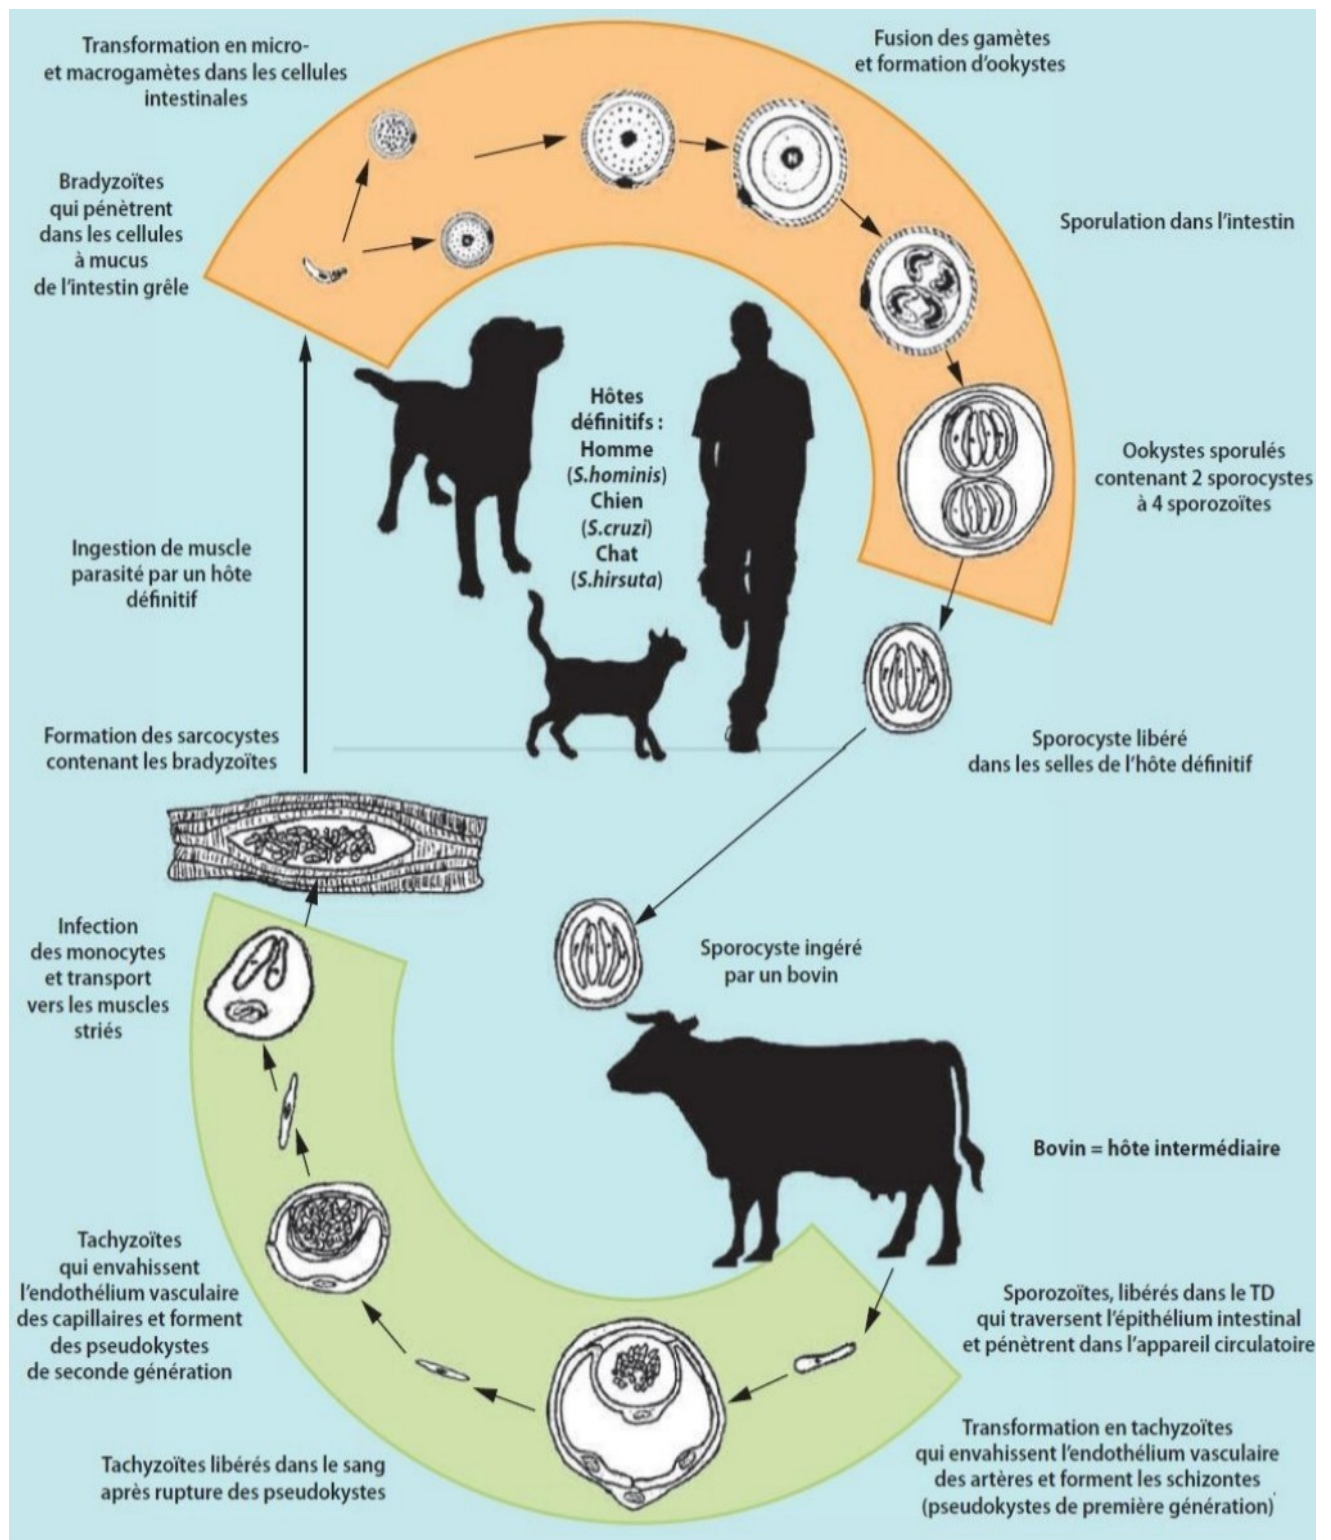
Transformation en micro- et macrogamètes dans les cellules intestinales

Fusion des gamètes et formation d'ookystes

Bradyzoïtes qui pénètrent dans les cellules à mucus de l'intestin grêle

Sporulation dans l'intestin

Hôtes définitifs : Homme (*S.hominis*) Chien (*S.cruzi*) Chat (*S.hirsuta*)

Ookystes sporulés contenant 2 sporocystes à 4 sporozoïtes

Ingestion de muscle parasité par un hôte définitif

Formation des sarcocystes contenant les bradyzoïtes

Sporocyste libéré dans les selles de l'hôte définitif

Infection des monocytes et transport vers les muscles striés

Sporocyste ingéré par un bovin

Bovin = hôte intermédiaire

Tachyzoïtes qui envahissent l'endothélium vasculaire des capillaires et forment des pseudokystes de seconde génération

Sporozoïtes, libérés dans le TD qui traversent l'épithélium intestinal et pénètrent dans l'appareil circulatoire

Tachyzoïtes libérés dans le sang après rupture des pseudokystes

Transformation en tachyzoïtes qui envahissent l'endothélium vasculaire des artères et forment les schizontes (pseudokystes de première génération)